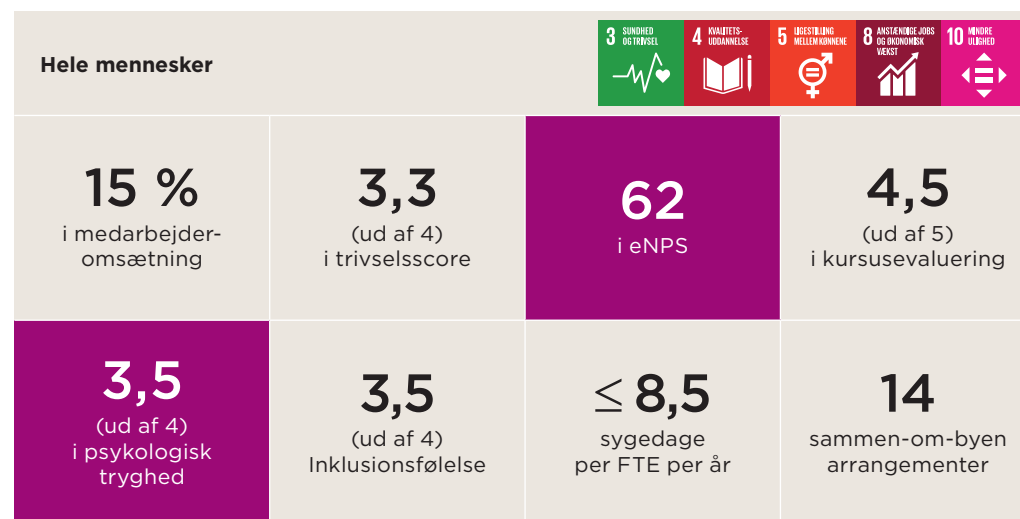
Hele mennesker

3 SUNDHED OG TRIVSEL

4 KVALITETSUDDANNELSE

5 LIGESTILLING MELLEM KØNNENE

8 ANSTÆNDIGE JOBS OG ØKONOMISK VÆKST

10 MINDRE ULIGHED

| | | | |
|---|---|---|---|
| 15 % i medarbejderomsætning | 3,3 (ud af 4) i trivselsscore | 62 i eNPS | 4,5 (ud af 5) i kursusevaluering |
| 3,5 (ud af 4) i psykologisk tryghed | 3,5 (ud af 4) Inklusionsfølelse | $\leq$ 8,5 sygedage per FTE per år | 14 sammen-om-byen arrangementer |